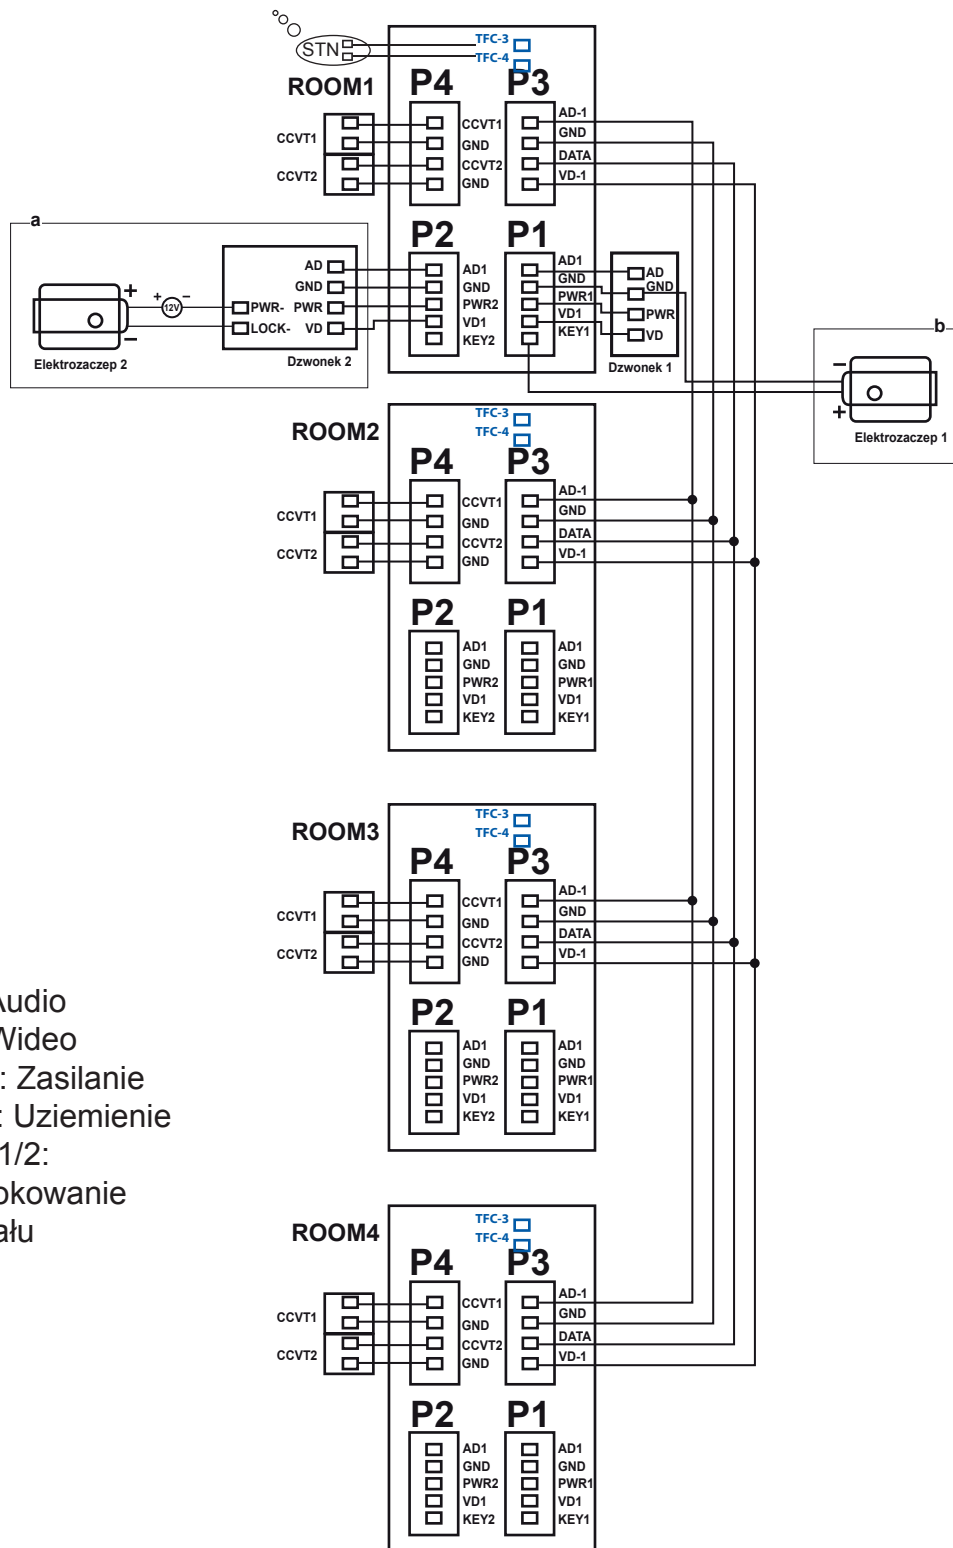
STN
TFC-3
TFC-4
ROOM1
P4
P3
CCVT1
CCVT2
CCVT1
GND
CCVT2
GND
AD-1
GND
DATA
VD-1
a
P2
P1
AD
GND
PWR-
PWR
LOCK-
VD
+
−
+
12V
−
Elektrozaczep 2
Dzwonek 2
AD1
GND
PWR2
VD1
KEY2
AD1
GND
PWR1
VD1
KEY1
AD
GND
PWR
VD
Dzwonek 1
b
−
+
Elektrozaczep 1
TFC-3
TFC-4
ROOM2
P4
P3
CCVT1
CCVT2
CCVT1
GND
CCVT2
GND
AD-1
GND
DATA
VD-1
P2
P1
AD1
GND
PWR2
VD1
KEY2
AD1
GND
PWR1
VD1
KEY1
TFC-3
TFC-4
ROOM3
P4
P3
CCVT1
CCVT2
CCVT1
GND
CCVT2
GND
AD-1
GND
DATA
VD-1
P2
P1
AD1
GND
PWR2
VD1
KEY2
AD1
GND
PWR1
VD1
KEY1
Audio
Video
: Zasilanie
: Uziemienie
1/2:
okowanie
ału
TFC-3
TFC-4
ROOM4
P4
P3
CCVT1
CCVT2
CCVT1
GND
CCVT2
GND
AD-1
GND
DATA
VD-1
P2
P1
AD1
GND
PWR2
VD1
KEY2
AD1
GND
PWR1
VD1
KEY1